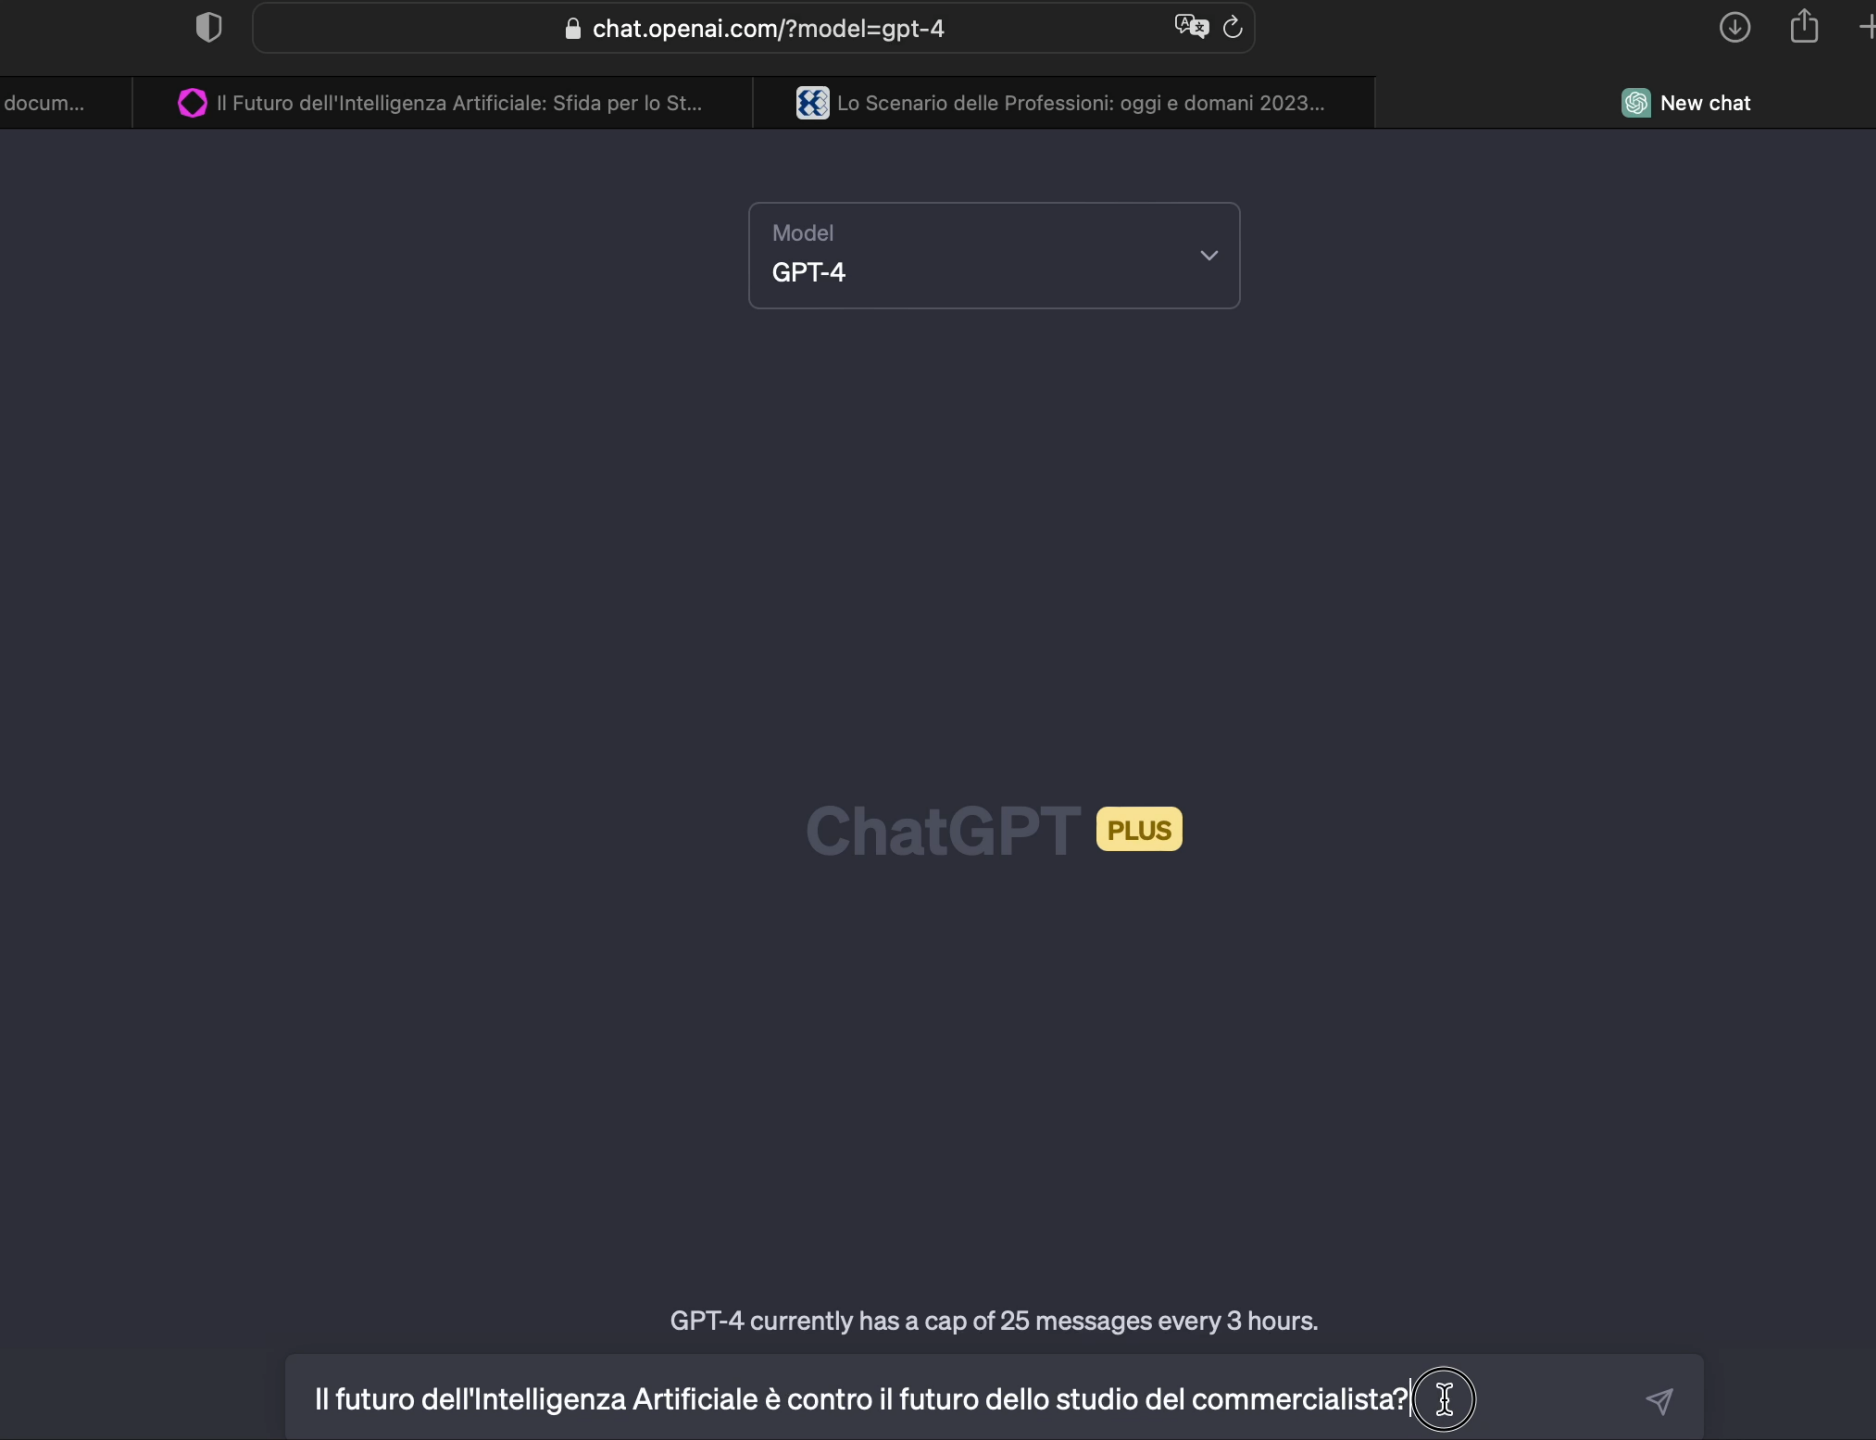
chat.openai.com/?model=gpt-4

docum...

Il Futuro dell'Intelligenza Artificiale: Sfida per lo St...

Lo Scenario delle Professioni: oggi e domani 2023...

New chat

Model
GPT-4

ChatGPT PLUS

GPT-4 currently has a cap of 25 messages every 3 hours.

Il futuro dell'Intelligenza Artificiale è contro il futuro dello studio del commercialista?